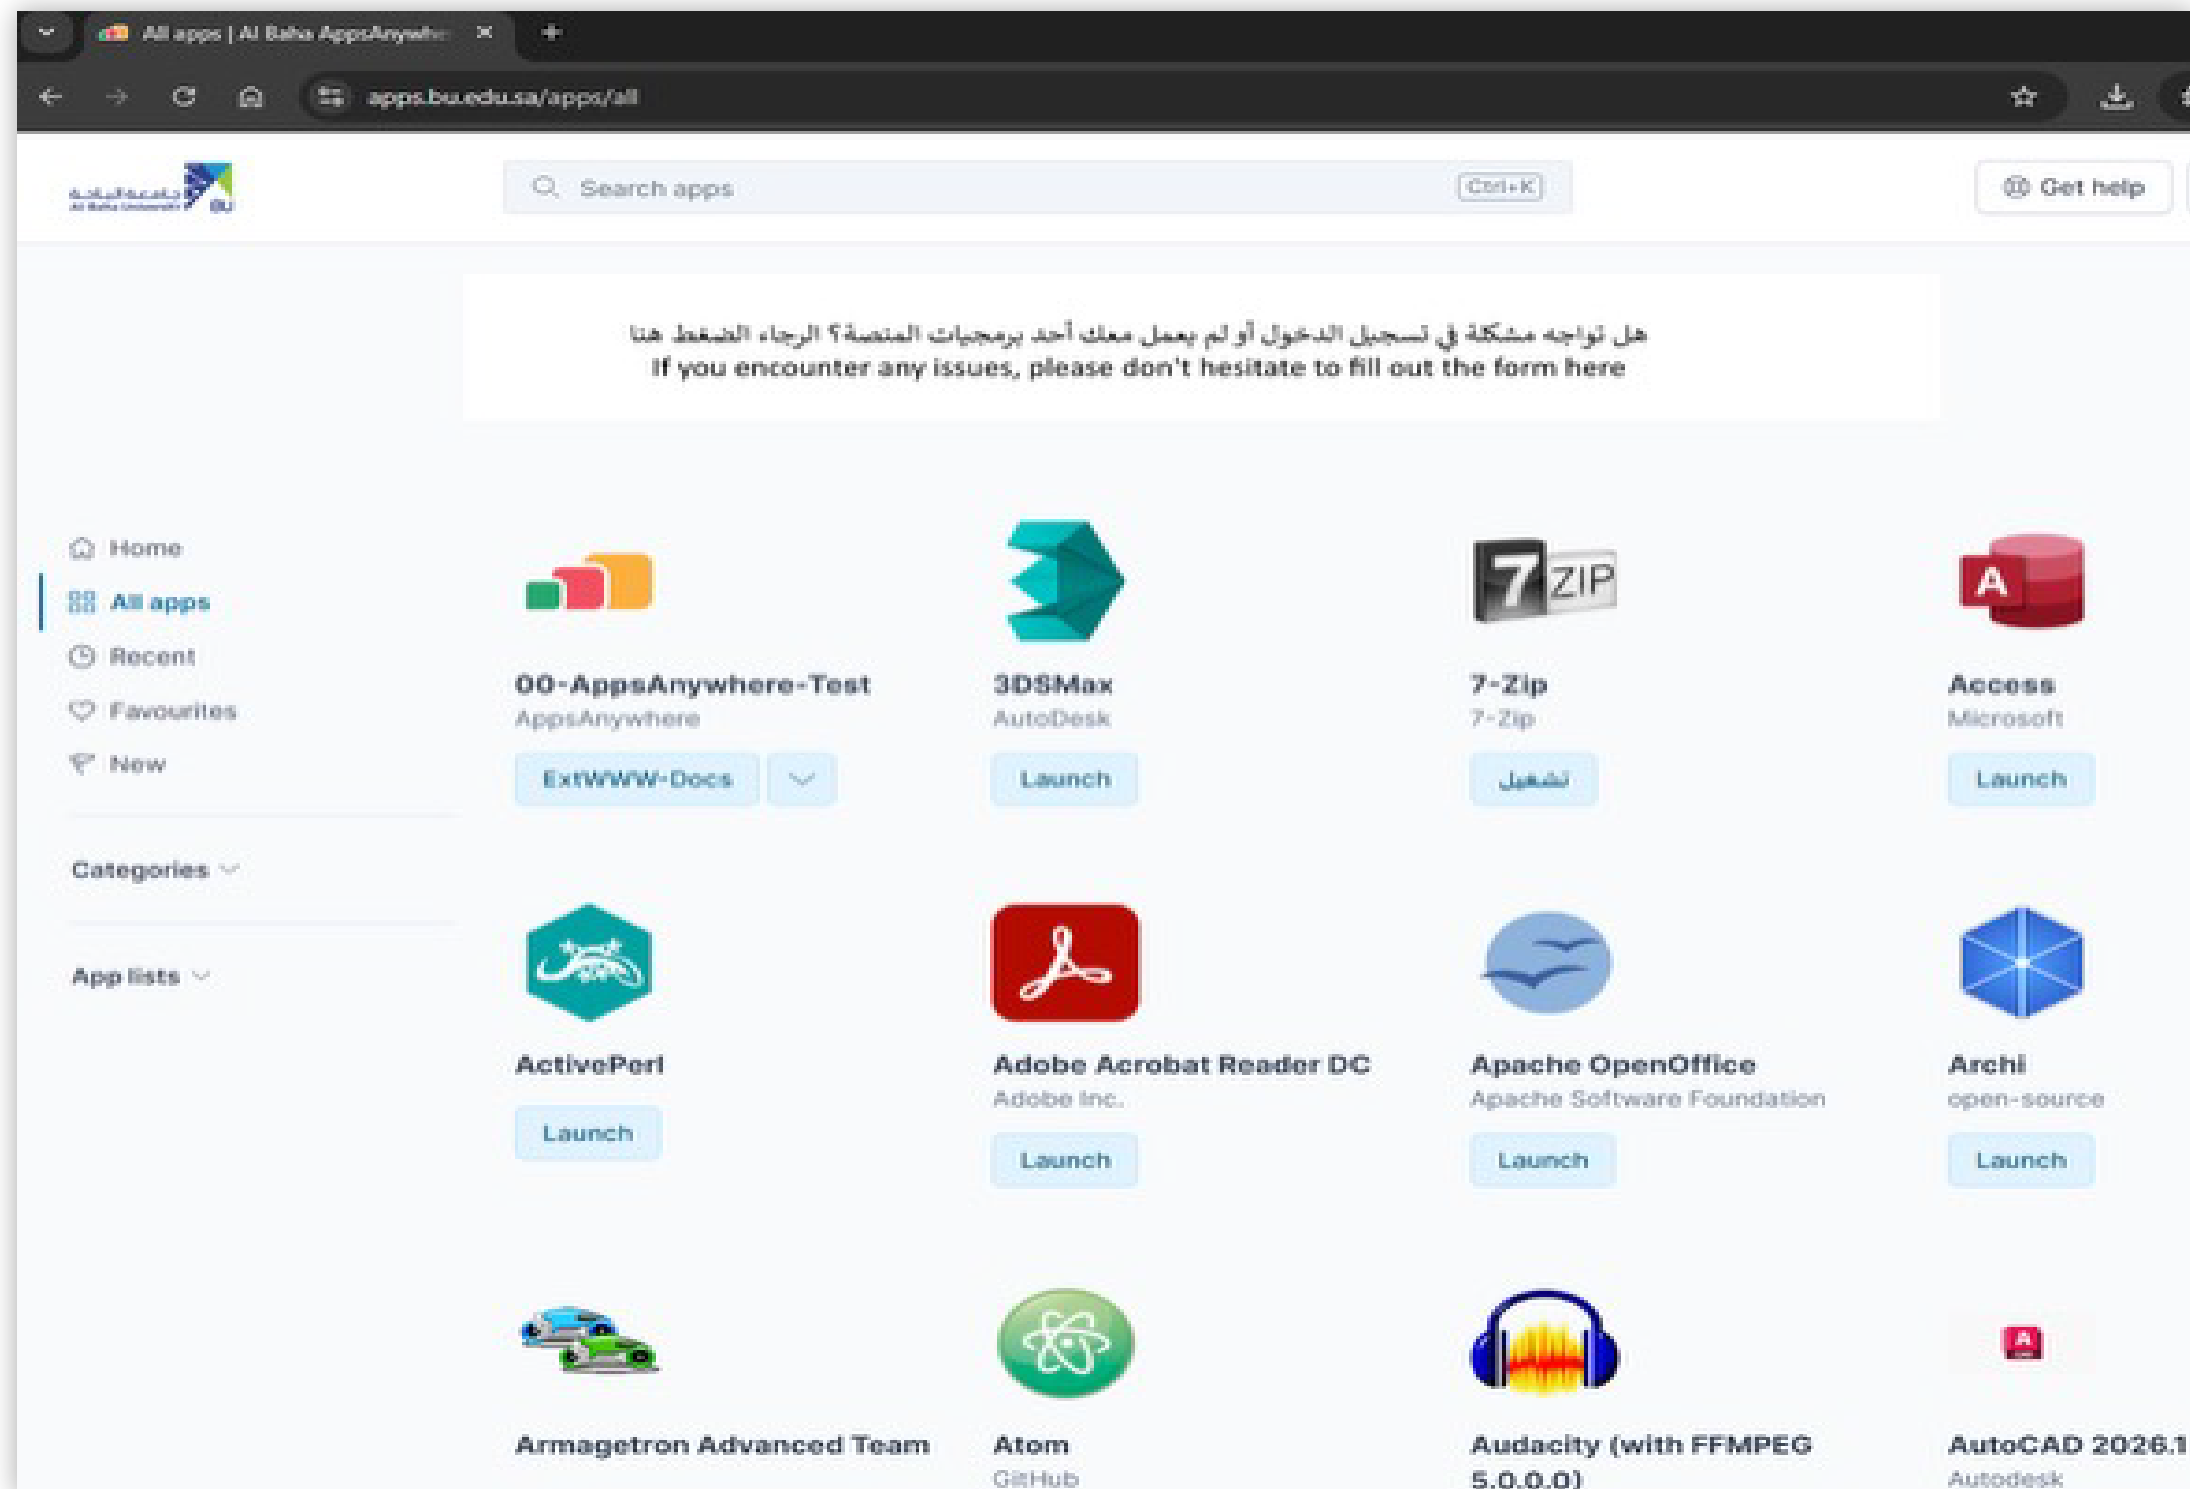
All apps | Al Baha AppsAnywhe ×

apps.bu.edu.sa/apps/all

جامعة الباحة
Al Baha University
BU

Search apps Ctrl+K

Get help

هل تواجه مشكلة في تسجيل الدخول أو لم يعمل معك أحد برمجيات المنصة؟ الرجاء الضغط هنا
If you encounter any issues, please don't hesitate to fill out the form here

Home
All apps
Recent
Favourites
New

Categories

App lists

00-AppsAnywhere-Test
AppsAnywhere
ExtWWW-Docs

3DSMax
AutoDesk
Launch

7-Zip
7-Zip
تشغيل

Access
Microsoft
Launch

ActivePerl
Launch

Adobe Acrobat Reader DC
Adobe Inc.
Launch

Apache OpenOffice
Apache Software Foundation
Launch

Archi
open-source
Launch

Armagetron Advanced Team

Atom
GitHub

Audacity (with FFMPEG 5.0.0.0)

AutoCAD 2026.1
Autodesk